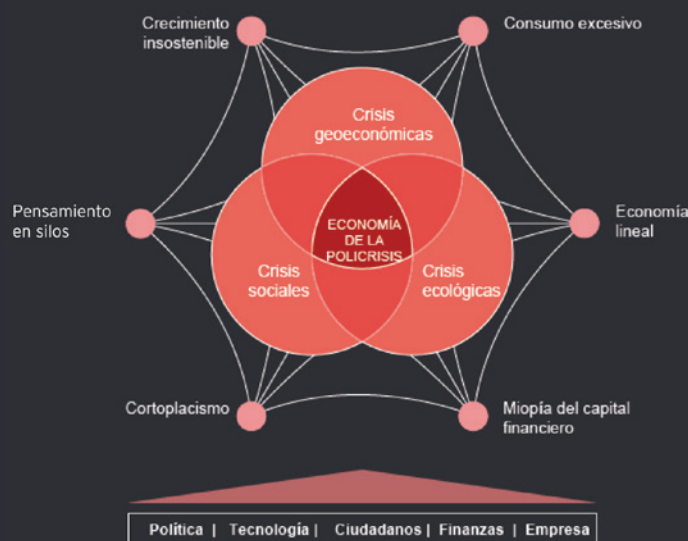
Crecimiento insostenible

Consumo excesivo

Crisis geoeconómicas

Pensamiento en silos

ECONOMÍA DE LA POLICRISIS

Economía lineal

Crisis sociales

Crisis ecológicas

Cortoplacismo

Miopía del capital financiero

Política | Tecnología | Ciudadanos | Finanzas | Empresa